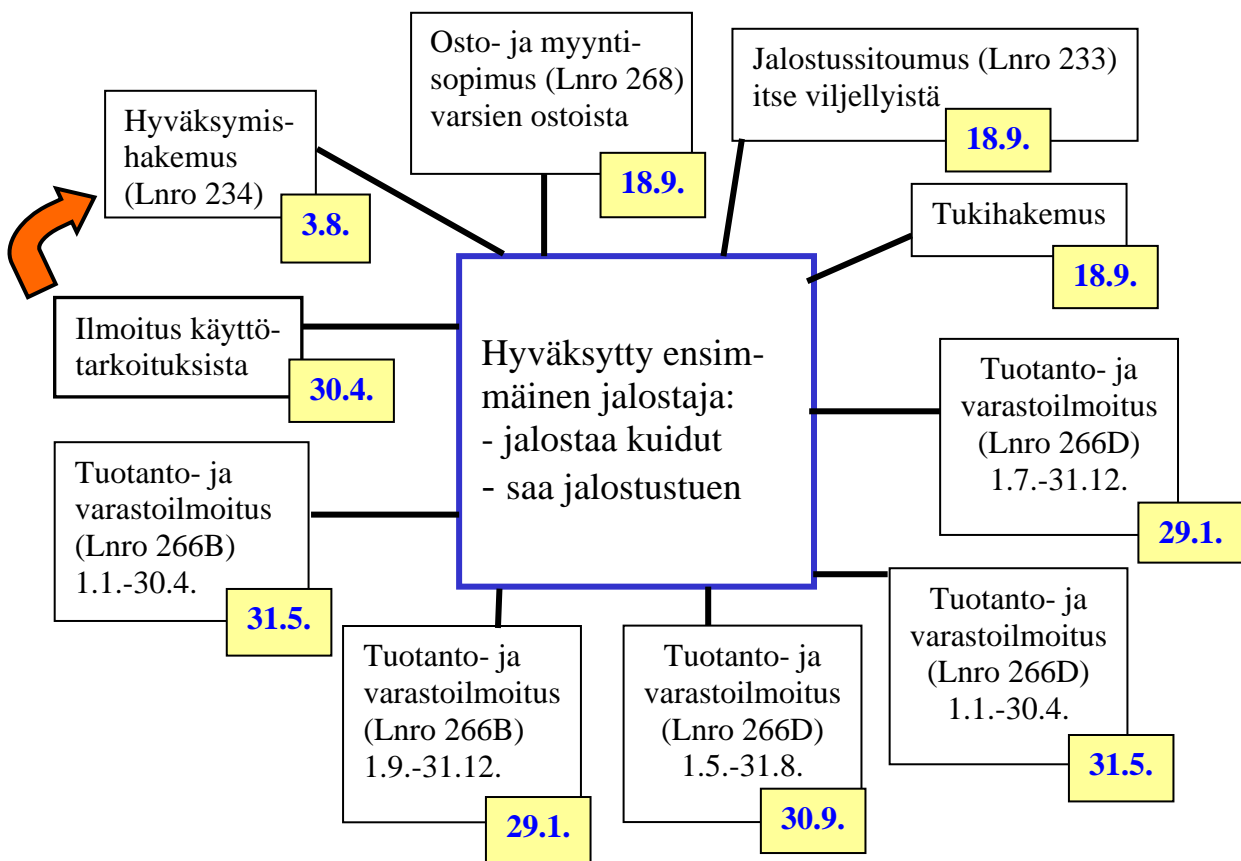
Hyväksymishakemus (Lnro 234)
3.8.

Osto- ja myyntisopimus (Lnro 268) varsien ostoista
18.9.

Jalostussitoumus (Lnro 233) itse viljellyistä
18.9.

Tukihakemus
18.9.

Ilmoitus käyttötarkoituksista
30.4.

Hyväksytty ensimmäinen jalostaja:
- jalostaa kuidut
- saa jalostustuen

Tuotanto- ja varastoilmoitus (Lnro 266D) 1.7.-31.12.
29.1.

Tuotanto- ja varastoilmoitus (Lnro 266B) 1.1.-30.4.
31.5.

Tuotanto- ja varastoilmoitus (Lnro 266B) 1.9.-31.12.
29.1.

Tuotanto- ja varastoilmoitus (Lnro 266D) 1.5.-31.8.
30.9.

Tuotanto- ja varastoilmoitus (Lnro 266D) 1.1.-30.4.
31.5.